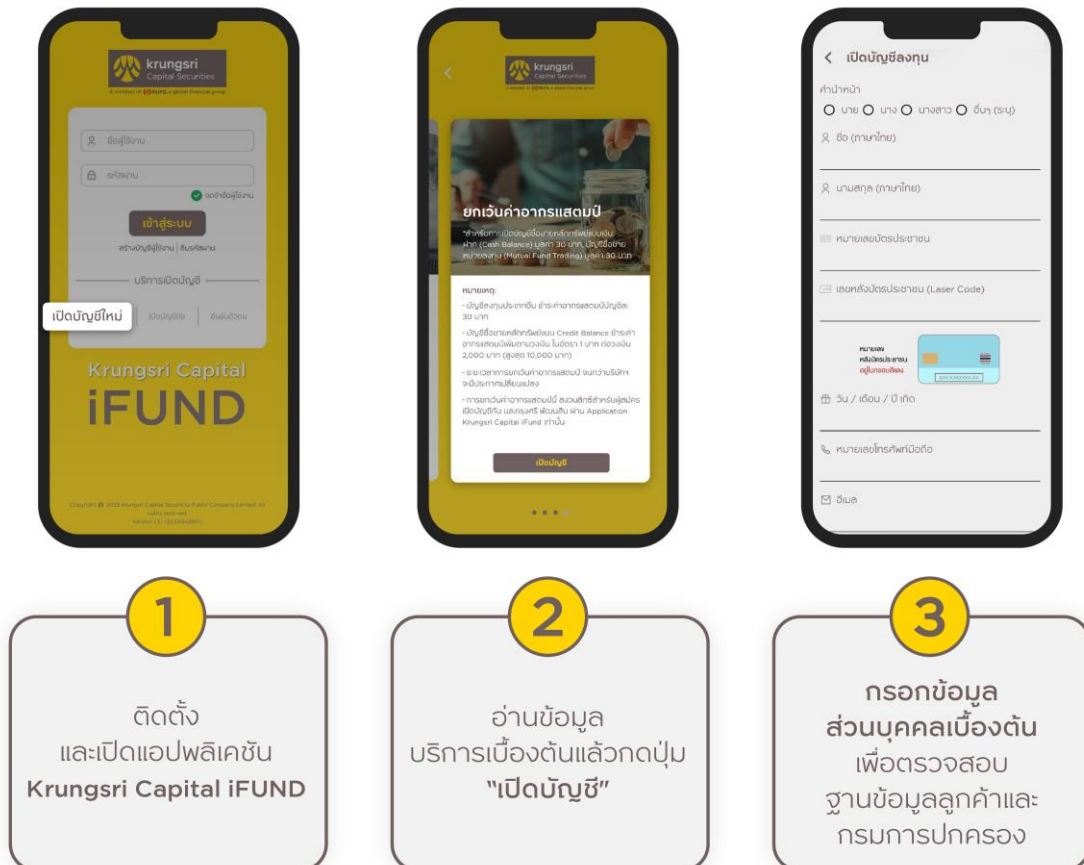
krungsri
Capital Securities

ชื่อผู้ใช้งาน

รหัสผ่าน

จดจำชื่อผู้ใช้งาน

เข้าสู่ระบบ

สร้างบัญชีผู้ใช้งาน | ลืมรหัสผ่าน

บริการเปิดบัญชี

เปิดบัญชีใหม่

เปิดบัญชีเพิ่ม | ยืนยันตัวตน

Krungsri Capital

iFUND

krungsri
Capital Securities

ยกเว้นค่าอากรแสตมป์

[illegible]

หมายเหตุ:

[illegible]

เปิดบัญชี

< เปิดบัญชีลงทุน

คำนำหน้า

นาย นาง นางสาว อื่นๆ (ระบุ)

ชื่อ (ภาษาไทย)

นามสกุล (ภาษาไทย)

หมายเลขบัตรประชาชน

เลขหลังบัตรประชาชน (Laser Code)

หมายเลขหลังบัตรประชาชน อยู่ในกรอบสีแดง

วัน / เดือน / ปี เกิด

หมายเลขโทรศัพท์มือถือ

อีเมล

1

ติดตั้ง
และเปิดแอปพลิเคชัน
Krungsri Capital iFUND

2

อ่านข้อมูล
บริการเบื้องต้นแล้วกดปุ่ม
"เปิดบัญชี"

3

กรอกข้อมูล
ส่วนบุคคลเบื้องต้น
เพื่อตรวจสอบ
ฐานข้อมูลลูกค้าและ
กรมการปกครอง